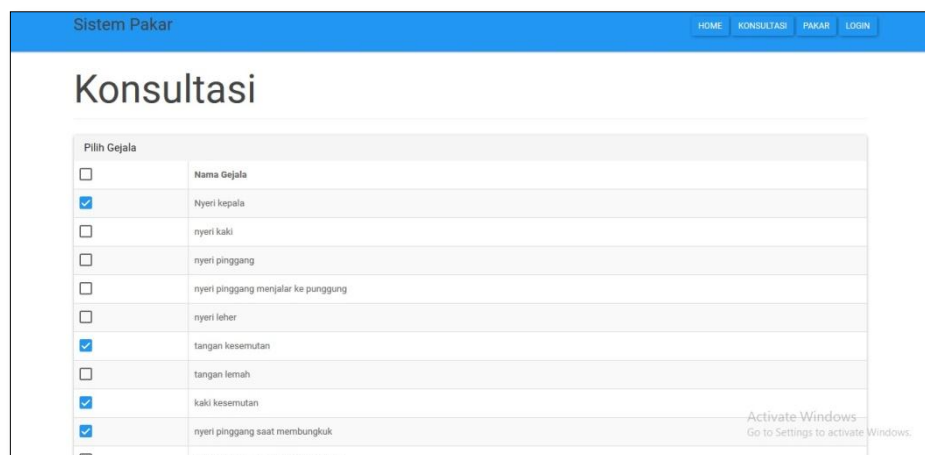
Sistem Pakar

HOME KONSULTASI PAKAR LOGIN

Konsultasi

Pilih Gejala

| | Nama Gejala |
|---|---|
| ☑ | Nyeri kepala |
| ☐ | nyeri kaki |
| ☐ | nyeri pinggang |
| ☐ | nyeri pinggang menjalar ke punggung |
| ☐ | nyeri leher |
| ☑ | tangan kesemutan |
| ☐ | tangan lemah |
| ☑ | kaki kesemutan |
| ☑ | nyeri pinggang saat membungkuk |

Activate Windows
Go to Settings to activate Windows.